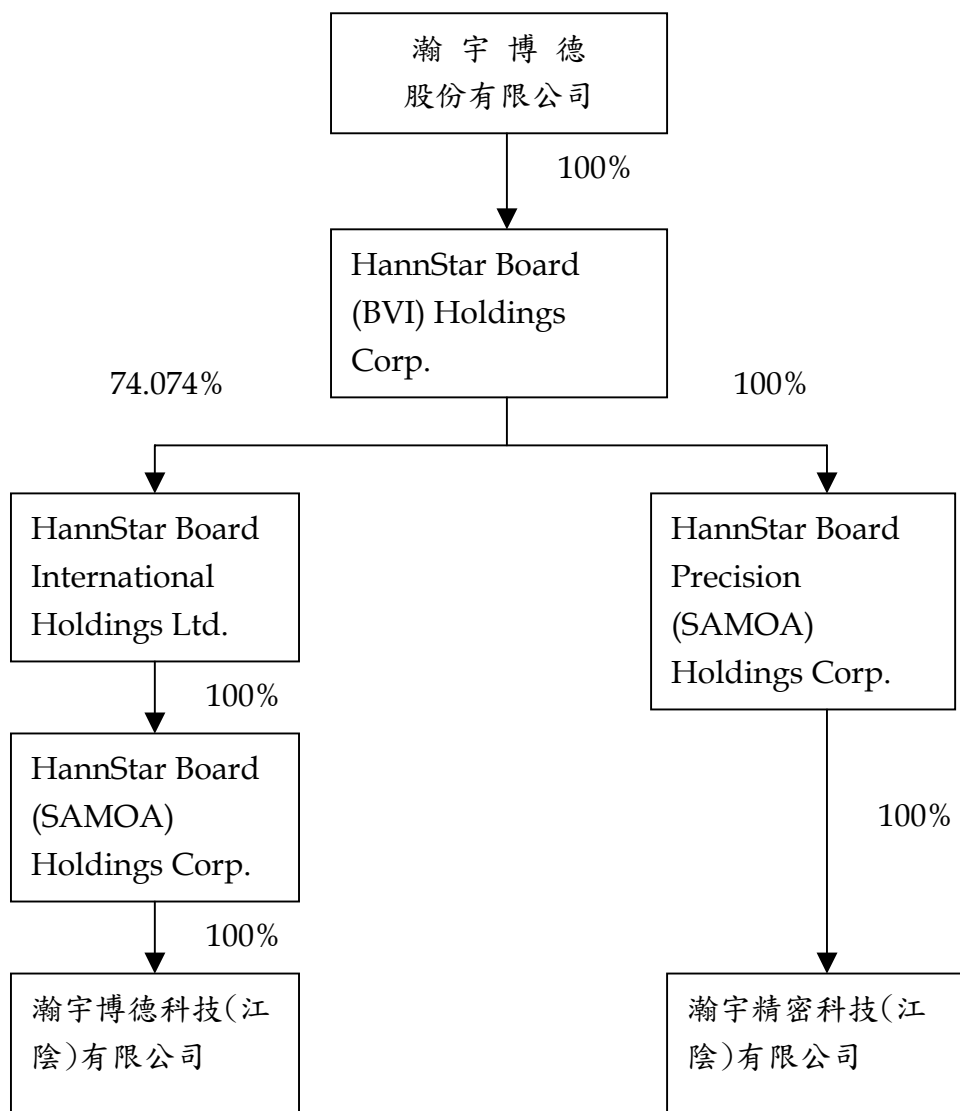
瀚宇博德
股份有限公司

100%

HannStar Board (BVI) Holdings Corp.

74.074%

100%

HannStar Board International Holdings Ltd.

100%

HannStar Board (SAMOA) Holdings Corp.

100%

瀚宇博德科技(江陰)有限公司

HannStar Board Precision (SAMOA) Holdings Corp.

100%

瀚宇精密科技(江陰)有限公司